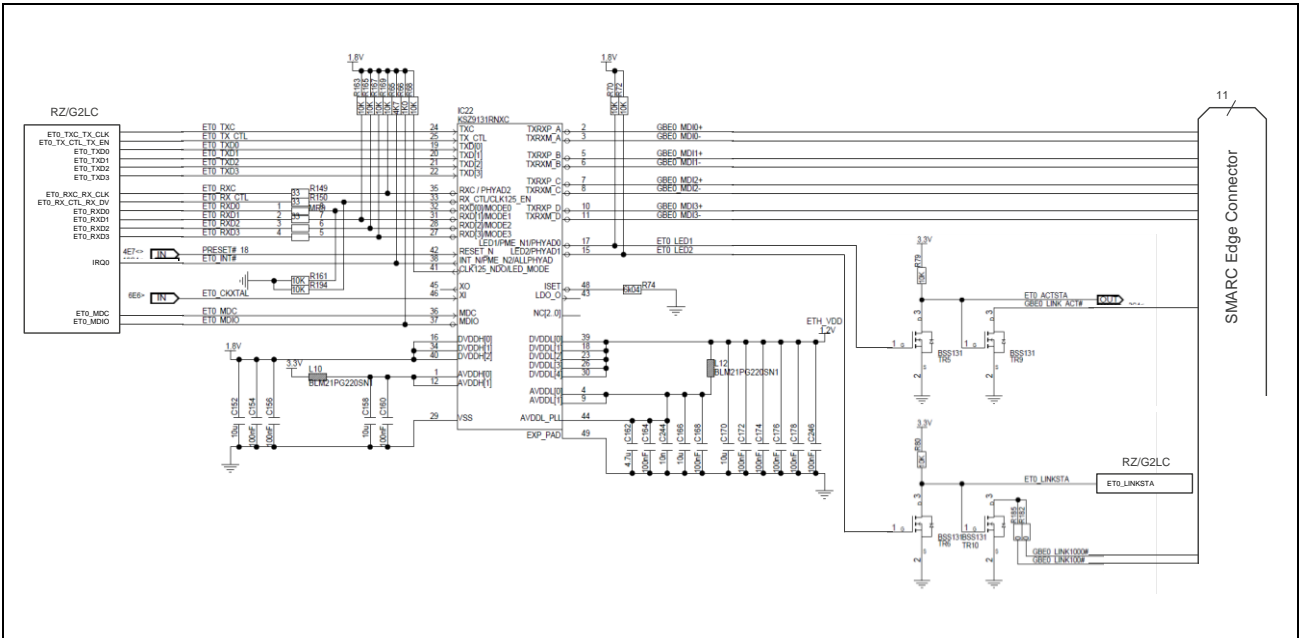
RZ/G2LC
ET0_TXC_TX_CLK
ET0_TX_CTL_TX_EN
ET0_TXD0
ET0_TXD1
ET0_TXD2
ET0_TXD3
ET0_RXC_RX_CLK
ET0_RX_CTL_RX_DV
ET0_RXD0
ET0_RXD1
ET0_RXD2
ET0_RXD3
IRQ0
ET0_MDC
ET0_MDIO

1.8V
IC22
KSZ9131RNXC
ET0_TXC
ET0_TX_CTL
ET0_TXD0
ET0_TXD1
ET0_TXD2
ET0_TXD3
ET0_RXC
ET0_RX_CTL
ET0_RXD0
ET0_RXD1
ET0_RXD2
ET0_RXD3
R149
R150
33
33
33
PRESET#_18
ET0_INT#
4E7<> IN
6E6> IN
ET0_CKXTAL
R161
R194
10K
10K
ET0_MDC
ET0_MDIO

24 TXC
25 TX_CTL
19 TXD[0]
20 TXD[1]
21 TXD[2]
22 TXD[3]
35 RXC / PHYAD2
33 RX_CTL/CLK125_EN
32 RXD[0]/MODE0
31 RXD[1]/MODE1
28 RXD[2]/MODE2
27 RXD[3]/MODE3
42 RESET_N
38 INT_N/PME_N2/ALLPHYAD
41 CLK125_NDO/LED_MODE
45 XO
46 XI
36 MDC
37 MDIO
16 DVDDH[0]
34 DVDDH[1]
40 DVDDH[2]
1 AVDDH[0]
12 AVDDH[1]
29 VSS

TXRXP_A 2
TXRXM_A 3
TXRXP_B 5
TXRXM_B 6
TXRXP_C 7
TXRXM_C 8
TXRXP_D 10
TXRXM_D 11
LED1/PME_N1/PHYAD0 17
LED2/PHYAD1 15
ISET 48
LDO_O 43
NC[2..0]
DVDDL[0] 39
DVDDL[1] 18
DVDDL[2] 23
DVDDL[3] 26
DVDDL[4] 30
AVDDL[0] 4
AVDDL[1] 9
AVDDL_PLL 44
EXP_PAD 49

R74
6K04
1.8V
R70
R72
10K
10K
GBE0_MDI0+
GBE0_MDI0-
GBE0_MDI1+
GBE0_MDI1-
GBE0_MDI2+
GBE0_MDI2-
GBE0_MDI3+
GBE0_MDI3-
ET0_LED1
ET0_LED2

1.8V
3.3V
L10
BLM21PG220SN1
L12
BLM21PG220SN1
ETH_VDD
1.2V
C152 10u
C154 100nF
C156 100nF
C158 10u
C160 100nF
C162 4.7u
C164 100nF
C244 10n
C166 10u
C168 100nF
C170 10u
C172 100nF
C174 100nF
C176 100nF
C178 100nF
C246 100nF

3.3V
R79
10K
ET0_ACTSTA
GBE0_LINK_ACT#
OUT
BSS131
TR5
BSS131
TR9
3.3V
R80
10K
ET0_LINKSTA
RZ/G2LC
ET0_LINKSTA
BSS131
TR6
BSS131
TR10
GBE0_LINK1000#
GBE0_LINK100#
11
SMARC Edge Connector